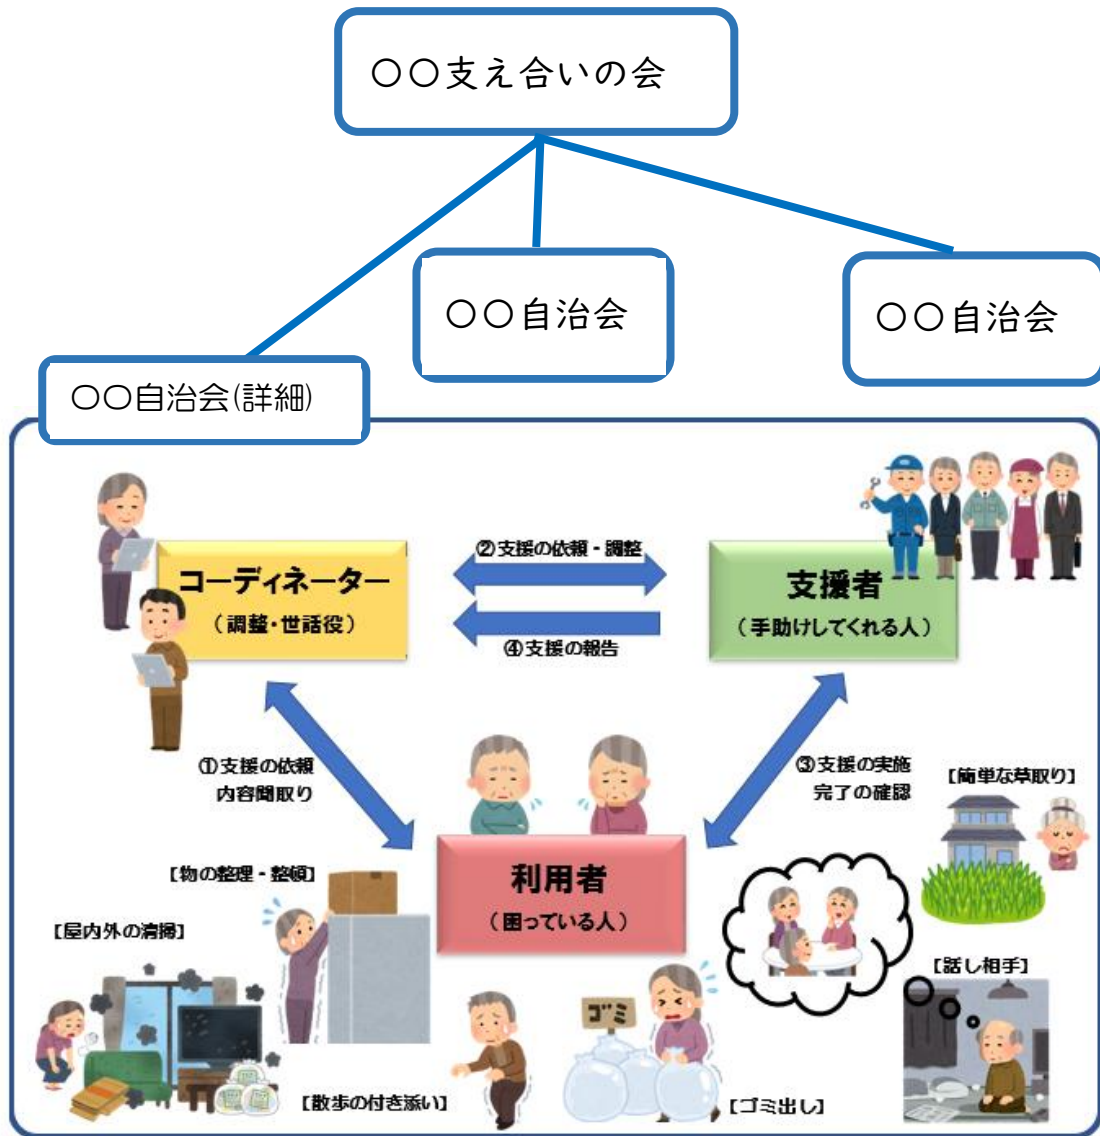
○○支え合いの会

○○自治会

○○自治会

○○自治会(詳細)

コーディネーター
(調整・世話役)

②支援の依頼・調整

④支援の報告

支援者
(手助けしてくれる人)

①支援の依頼
内容聞取り

③支援の実施
完了の確認

利用者
(困っている人)

【物の整理・整頓】

【屋内外の清掃】

【簡単な草取り】

【話し相手】

ゴミ

【散歩の付き添い】

【ゴミ出し】